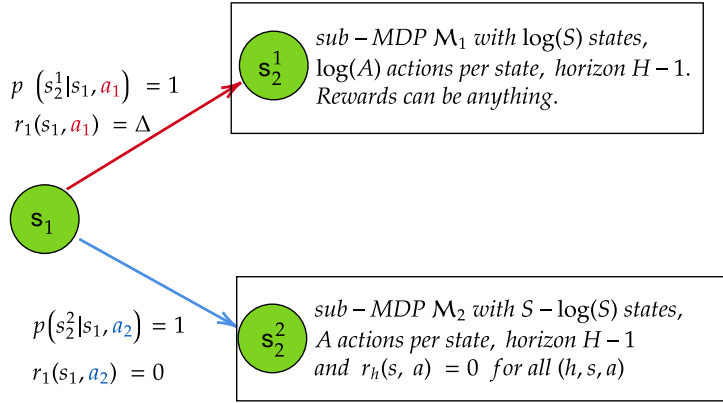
$p\left(s_2^1|s_1, a_1\right) = 1$

$r_1(s_1, a_1) = \Delta$

$s_2^1$

$sub-MDP\ \mathcal{M}_1\ with\ \log(S)\ states,$ $\log(A)\ actions\ per\ state,\ horizon\ H-1.$ $Rewards\ can\ be\ anything.$

$s_1$

$p\left(s_2^2|s_1, a_2\right) = 1$

$r_1(s_1, a_2) = 0$

$s_2^2$

$sub-MDP\ \mathcal{M}_2\ with\ S-\log(S)\ states,$ $A\ actions\ per\ state,\ horizon\ H-1$ $and\ r_h(s, a) = 0\ for\ all\ (h, s, a)$